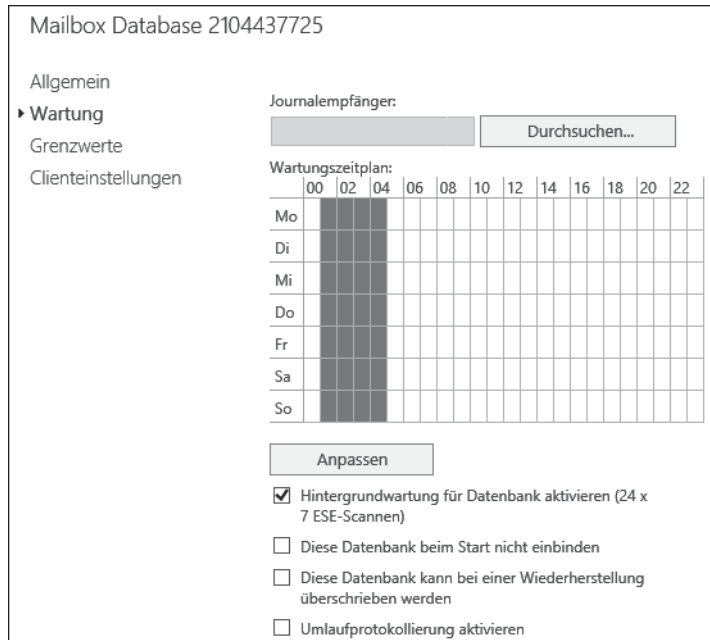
Mailbox Database 2104437725

Allgemein
▸ Wartung
Grenzwerte
Clienteinstellungen

Journalempfänger:

Durchsuchen...

Wartungszeitplan:

| | 00 | 02 | 04 | 06 | 08 | 10 | 12 | 14 | 16 | 18 | 20 | 22 |
|---|---|---|---|---|---|---|---|---|---|---|---|---|
| Mo | | | | | | | | | | | | |
| Di | | | | | | | | | | | | |
| Mi | | | | | | | | | | | | |
| Do | | | | | | | | | | | | |
| Fr | | | | | | | | | | | | |
| Sa | | | | | | | | | | | | |
| So | | | | | | | | | | | | |

Anpassen

☑ Hintergrundwartung für Datenbank aktivieren (24 x 7 ESE-Scannen)

☐ Diese Datenbank beim Start nicht einbinden

☐ Diese Datenbank kann bei einer Wiederherstellung überschrieben werden

☐ Umlaufprotokollierung aktivieren